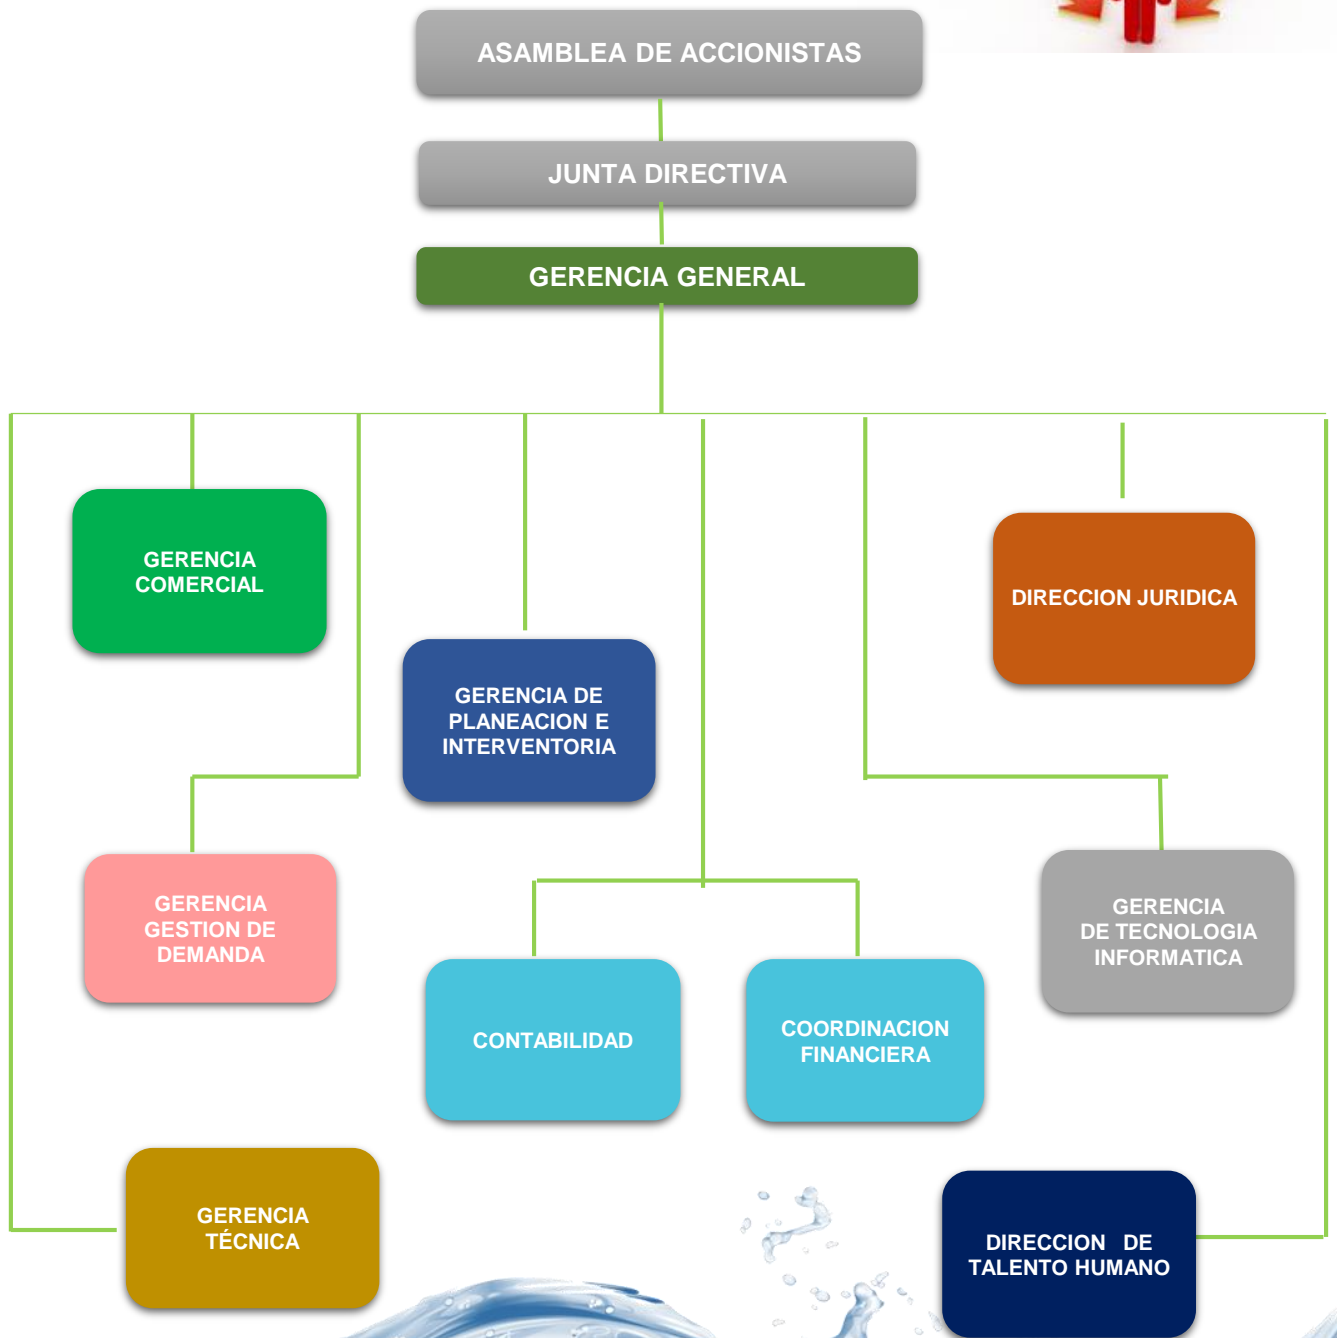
ASAMBLEA DE ACCIONISTAS

JUNTA DIRECTIVA

GERENCIA GENERAL

GERENCIA COMERCIAL

GERENCIA DE PLANEACION E INTERVENTORIA

DIRECCION JURIDICA

GERENCIA GESTION DE DEMANDA

CONTABILIDAD

COORDINACION FINANCIERA

GERENCIA DE TECNOLOGIA INFORMATICA

GERENCIA TÉCNICA

DIRECCION DE TALENTO HUMANO